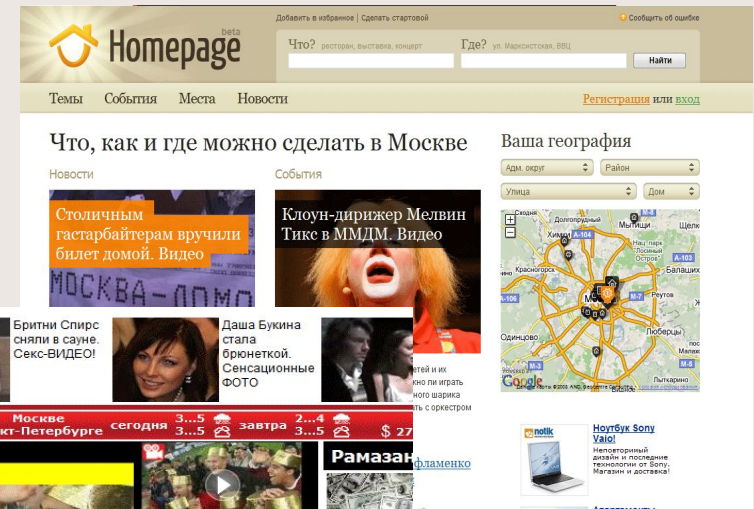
Homepage beta

Добавить в избранное | Сделать стартовой

Сообщить об ошибке

Что? ресторан, выставка, концерт

Где? ул. Марксистская, ВВЦ

Найти

Темы События Места Новости

Регистрация или вход

Что, как и где можно сделать в Москве

Новости

Столичным гастарбайтерам вручили билет домой. Видео

МОСКВА-ДОМО

События

Клоун-дирижер Мелвин Тикс в ММДМ. Видео

Ваша география

Адм. округ

Район

Улица

Дом

Долгопрудный

Мытищи

Химки

Королёв

Красногорск

Балашиха

Москва

Реутов

Одинцово

Люберцы

Видное

Лыткарино

Google

Картографические данные ©2009 AND, Геоцентр Консалтинг

Бритни Спирс сняли в сауне. Секс-ВИДЕО!

Даша Букина стала брюнеткой. Сенсационные ФОТО

...теей и их ...ни играть ...ого шарика ...с оркестром

Москве ...кт-Петербурге

сегодня 3...5 3...5

завтра 2...4 3...5

$ 27

Рамазан

фламенко

notik

Ноутбук Sony Vaio!

Непревзойденный дизайн и последние технологии от Sony. Магазин и доставка!